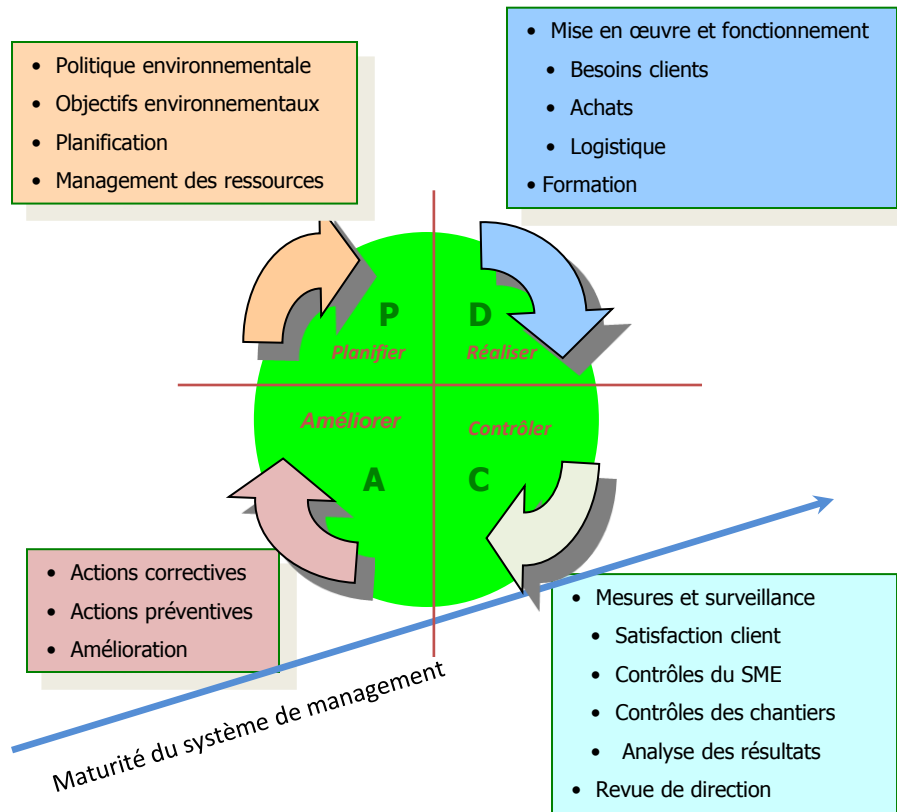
- Politique environnementale
- Objectifs environnementaux
- Planification
- Management des ressources

- Mise en œuvre et fonctionnement
  - Besoins clients
  - Achats
  - Logistique
- Formation

P
Planifier

D
Réaliser

Améliorer
A

Contrôler
C

- Actions correctives
- Actions préventives
- Amélioration

- Mesures et surveillance
  - Satisfaction client
  - Contrôles du SME
  - Contrôles des chantiers
  - Analyse des résultats
- Revue de direction

Maturité du système de management